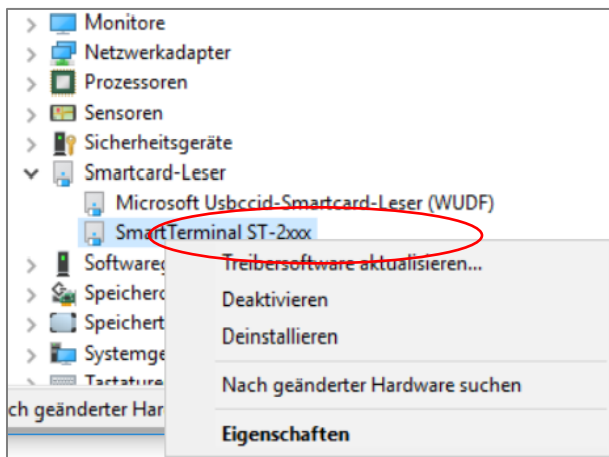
Monitore
Netzwerkadapter
Prozessoren
Sensoren
Sicherheitsgeräte
Smartcard-Leser
Microsoft Usbccid-Smartcard-Leser (WUDF)
SmartTerminal ST-2xxx
Softwareg
Speicherc
Speichert
Systemge
Tastature
ch geänderter Har
Treibersoftware aktualisieren...
Deaktivieren
Deinstallieren
Nach geänderter Hardware suchen
Eigenschaften